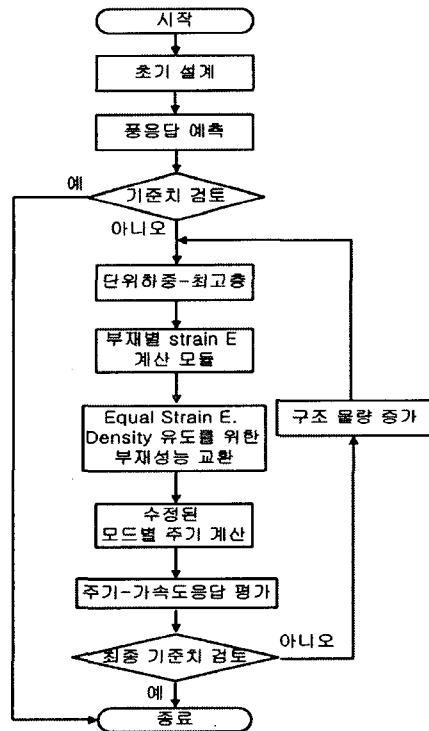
시작

초기 설계

풍응답 예측

기준치 검토

예

아니오

단위하중-최고층

부재별 strain E 계산 모듈

Equal Strain E. Density 유도를 위한 부재성능 교환

수정된 모드별 주기 계산

주기-가속도응답 평가

최종 기준치 검토

아니오

구조 물량 증가

예

종료